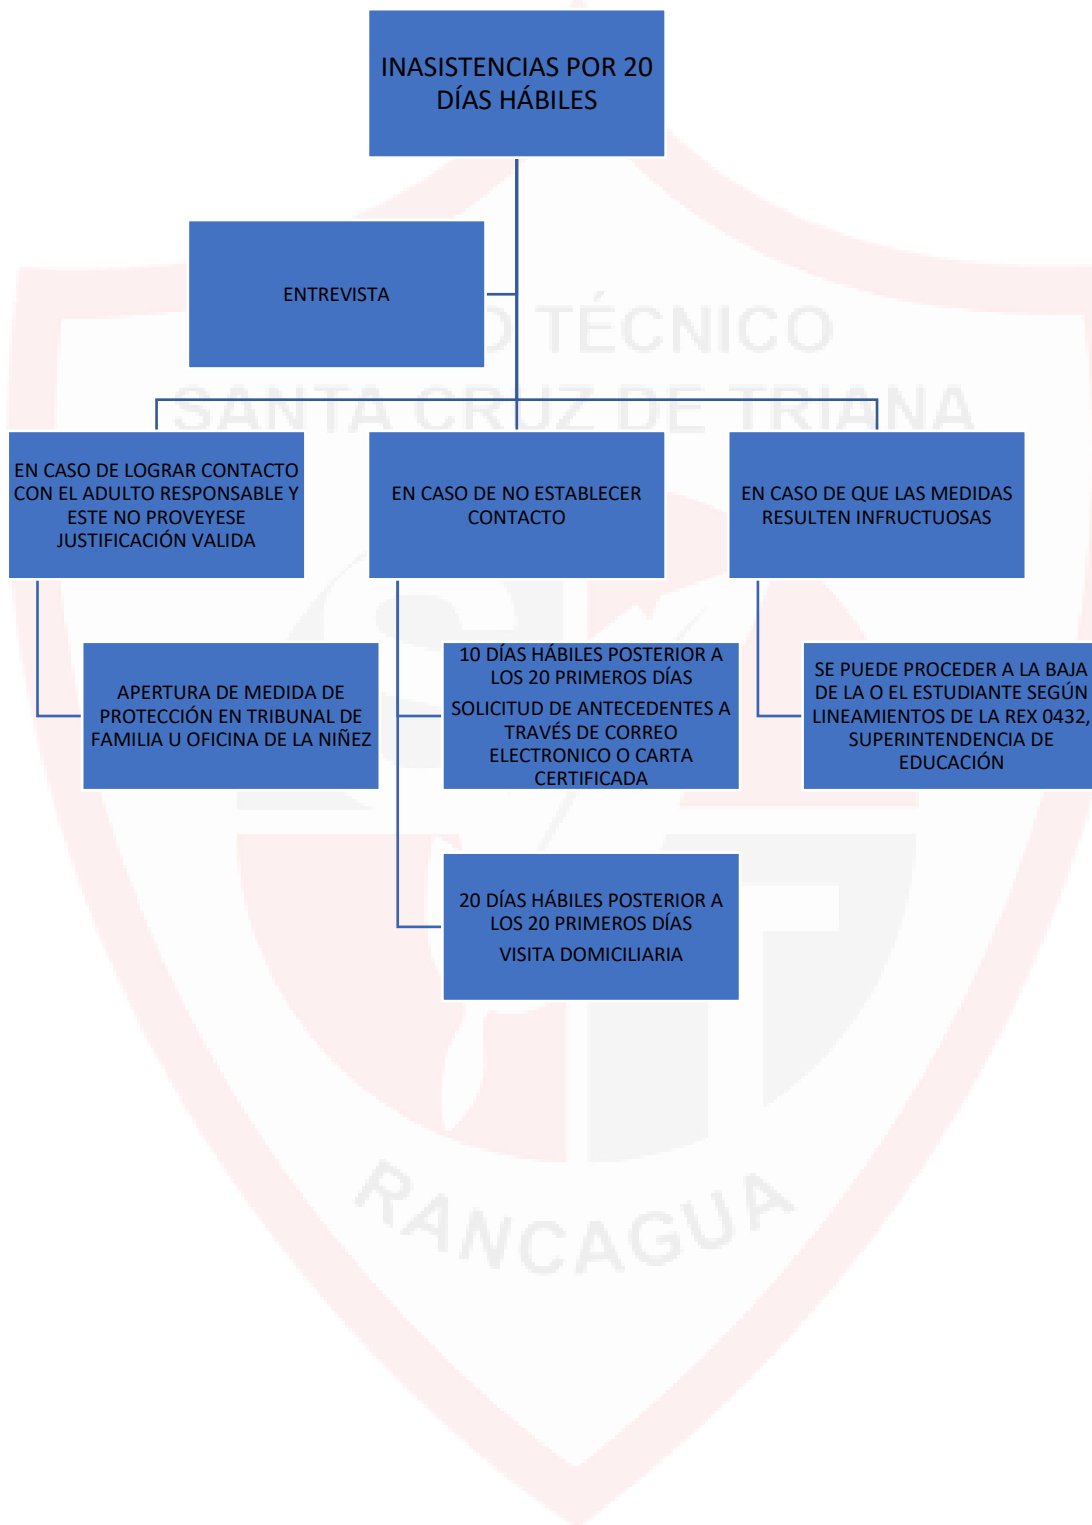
INASISTENCIAS POR 20 DÍAS HÁBILES

ENTREVISTA

EN CASO DE LOGRAR CONTACTO CON EL ADULTO RESPONSABLE Y ESTE NO PROVEYESE JUSTIFICACIÓN VALIDA

EN CASO DE NO ESTABLECER CONTACTO

EN CASO DE QUE LAS MEDIDAS RESULTEN INFRUCTUOSAS

APERTURA DE MEDIDA DE PROTECCIÓN EN TRIBUNAL DE FAMILIA U OFICINA DE LA NIÑEZ

10 DÍAS HÁBILES POSTERIOR A LOS 20 PRIMEROS DÍAS

SOLICITUD DE ANTECEDENTES A TRAVÉS DE CORREO ELECTRONICO O CARTA CERTIFICADA

SE PUEDE PROCEDER A LA BAJA DE LA O EL ESTUDIANTE SEGÚN LINEAMIENTOS DE LA REX 0432, SUPERINTENDENCIA DE EDUCACIÓN

20 DÍAS HÁBILES POSTERIOR A LOS 20 PRIMEROS DÍAS

VISITA DOMICILIARIA

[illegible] TÉCNICO SANTA CRUZ DE TRIANA

RANCAGUA